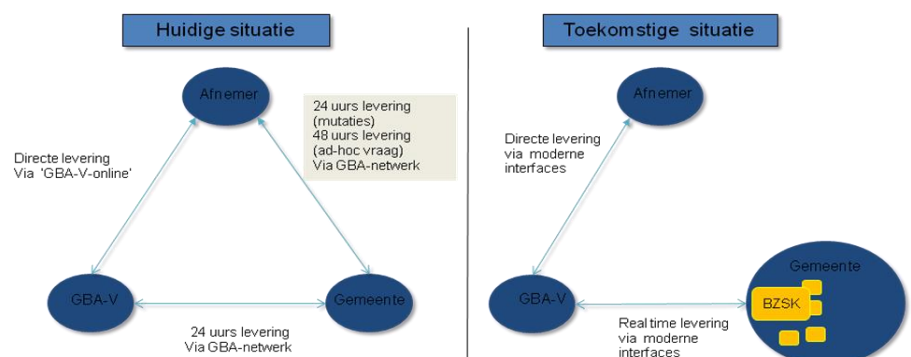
Huidige situatie

Afnemer

24 uurs levering (mutaties)
48 uurs levering (ad-hoc vraag)
Via GBA-netwerk

Directe levering
Via 'GBA-V-online'

GBA-V

Gemeente

24 uurs levering
Via GBA-netwerk

Toekomstige situatie

Afnemer

Directe levering
via moderne interfaces

GBA-V

Gemeente

BZSK

Real time levering
via moderne interfaces